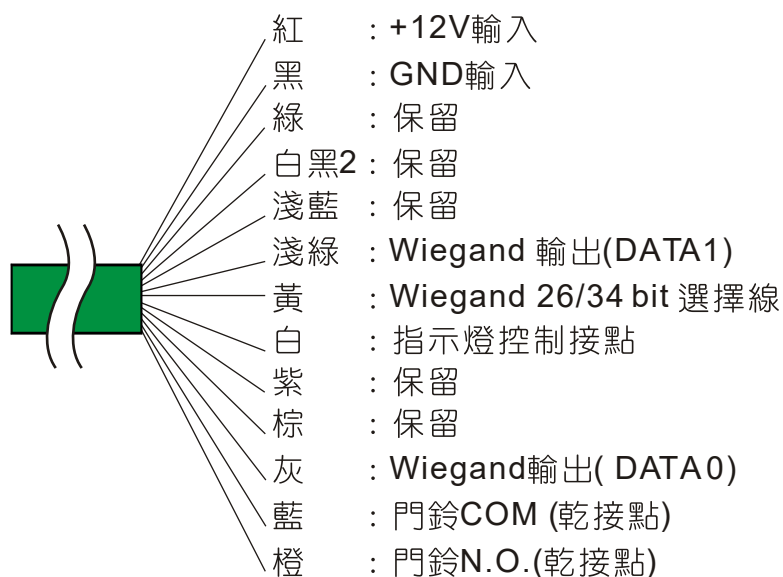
紅 : +12V輸入
黑 : GND輸入
綠 : 保留
白黑2 : 保留
淺藍 : 保留
淺綠 : Wiegand 輸出(DATA1)
黃 : Wiegand 26/34 bit 選擇線
白 : 指示燈控制接點
紫 : 保留
棕 : 保留
灰 : Wiegand輸出( DATA0)
藍 : 門鈴COM (乾接點)
橙 : 門鈴N.O.(乾接點)